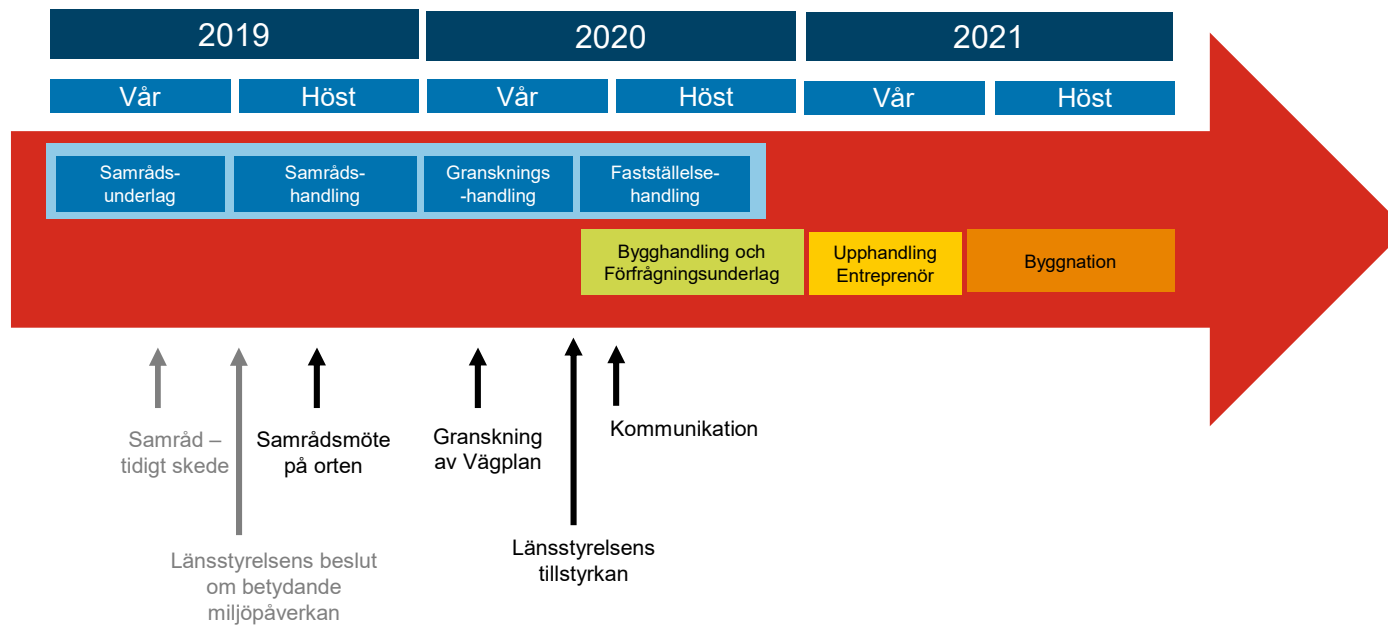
2019

2020

2021

Vår

Höst

Vår

Höst

Vår

Höst

Samråds-underlag

Samråds-handling

Gransknings -handling

Fastställelse-handling

Bygghandling och Förfrågningsunderlag

Upphandling Entreprenör

Byggnation

Samråd – tidigt skede

Länsstyrelsens beslut om betydande miljöpåverkan

Samrådsmöte på orten

Granskning av Vägplan

Länsstyrelsens tillstyrkan

Kommunikation